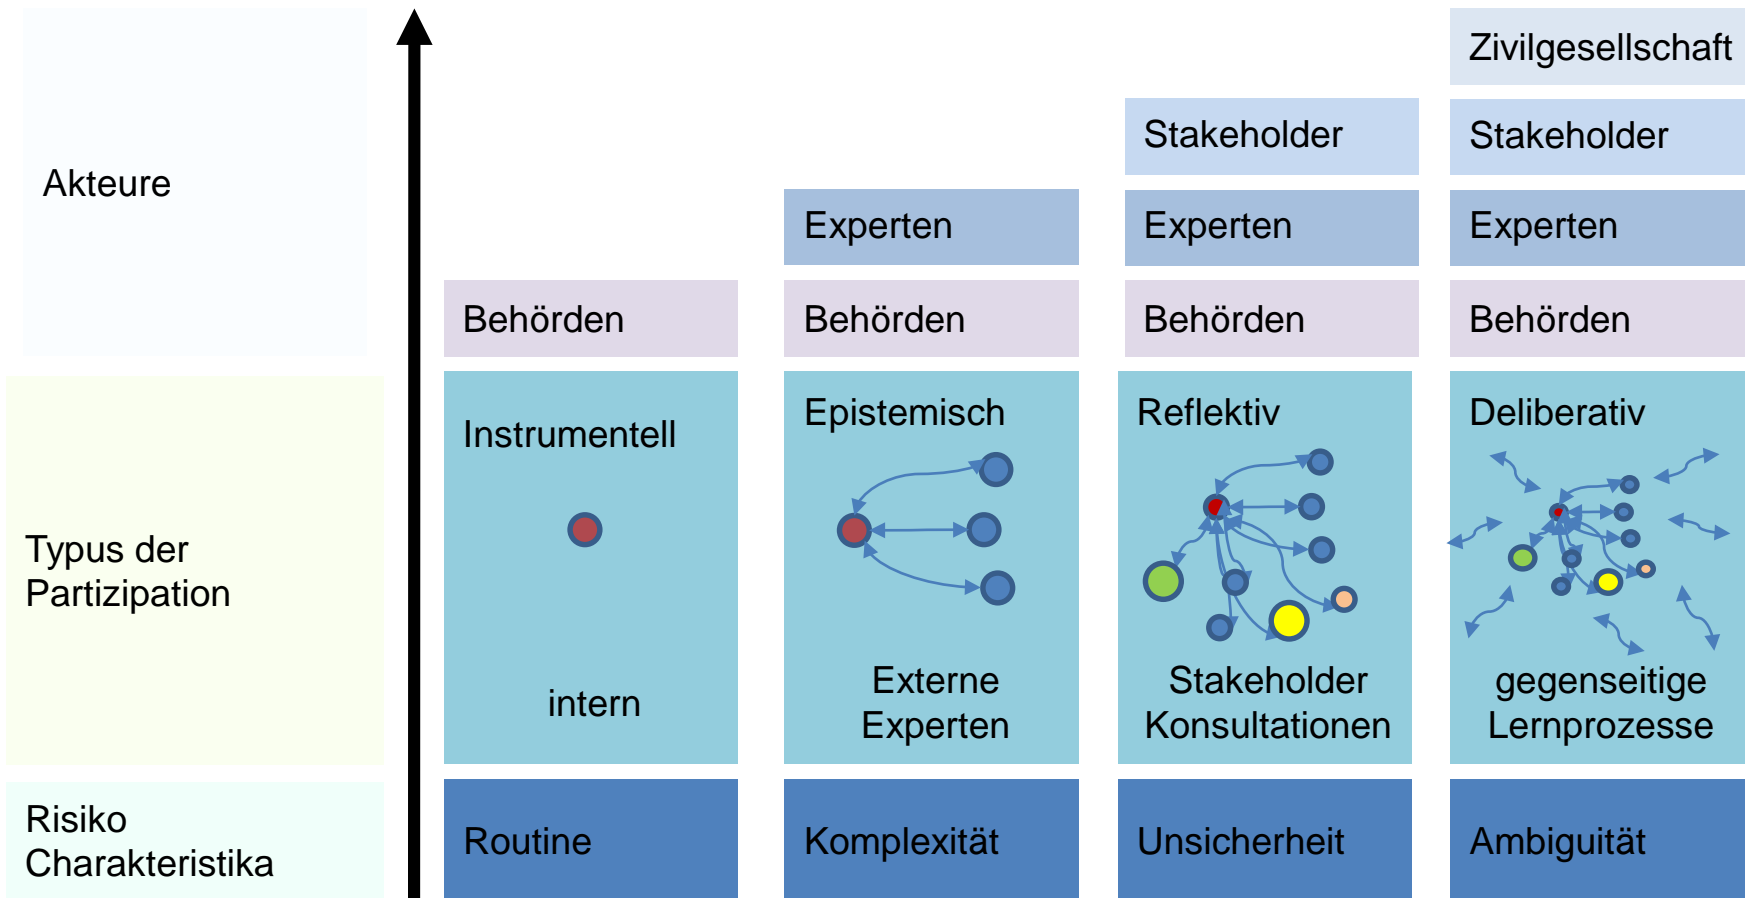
Akteure

Typus der Partizipation

Risiko Charakteristika

Zivilgesellschaft

Stakeholder

Stakeholder

Experten

Experten

Experten

Behörden

Behörden

Behörden

Behörden

Instrumentell

intern

Epistemisch

Externe Experten

Reflektiv

Stakeholder Konsultationen

Deliberativ

gegenseitige Lernprozesse

Routine

Komplexität

Unsicherheit

Ambiguität